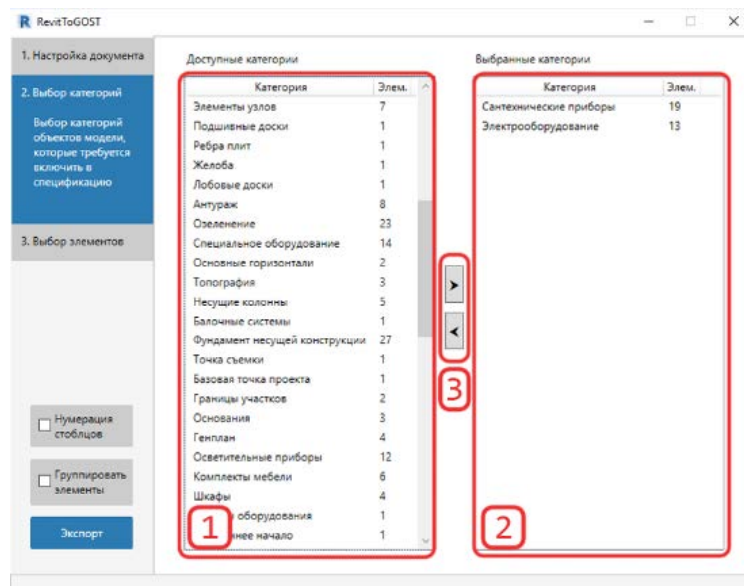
RevitToGOST

1. Настройка документа

2. Выбор категорий

Выбор категорий объектов модели, которые требуется включить в спецификацию

3. Выбор элементов

Нумерация столбцов

Группировать элементы

Экспорт

Доступные категории

| Категория | Элем. |
|---|---|
| Элементы узлов | 7 |
| Подшивные доски | 1 |
| Ребра плит | 1 |
| Желоба | 1 |
| Лобовые доски | 1 |
| Антураж | 8 |
| Озеленение | 23 |
| Специальное оборудование | 14 |
| Основные горизонтали | 2 |
| Топография | 3 |
| Несущие колонны | 5 |
| Балочные системы | 1 |
| Фундамент несущей конструкции | 27 |
| Точка съемки | 1 |
| Базовая точка проекта | 1 |
| Границы участков | 2 |
| Основания | 3 |
| Генплан | 4 |
| Осветительные приборы | 12 |
| Комплекты мебели | 6 |
| Шкафы | 4 |
| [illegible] оборудования | 1 |
| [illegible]нее начало | 1 |

1

>

<

3

Выбранные категории

| Категория | Элем. |
|---|---|
| Сантехнические приборы | 19 |
| Электрооборудование | 13 |

2